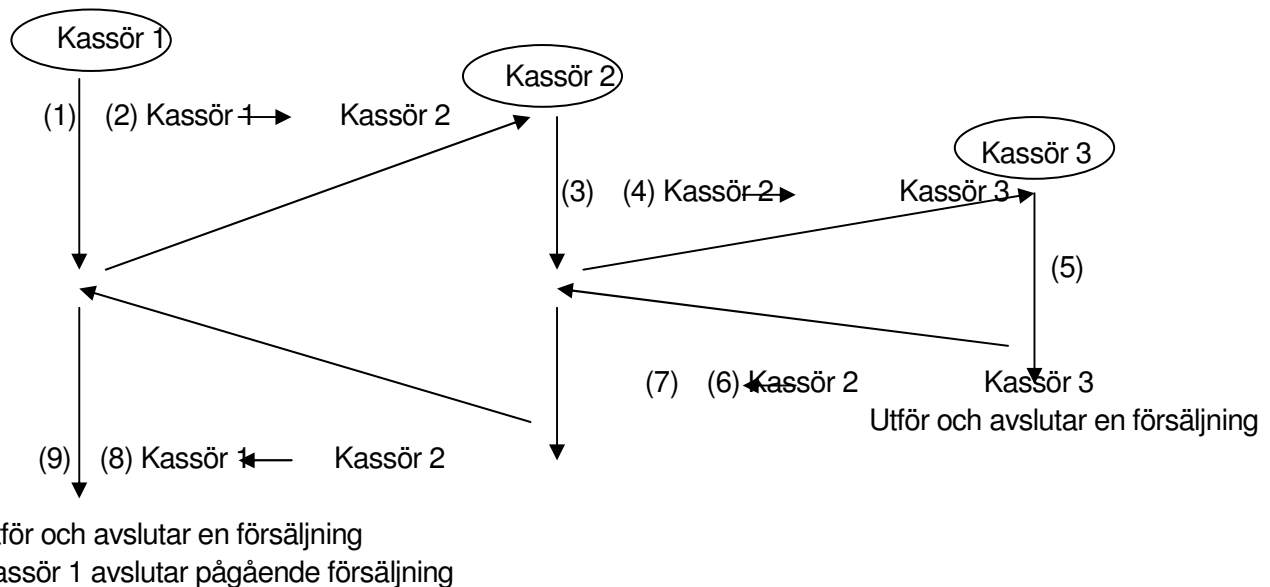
Kassör 1

Kassör 2

Kassör 3

(1) (2) Kassör 1 Kassör 2

(3) (4) Kassör 2 Kassör 3

(5)

(7) (6) Kassör 2 Kassör 3

Utför och avslutar en försäljning

(9) (8) Kassör 1 Kassör 2

tför och avslutar en försäljning

assör 1 avslutar pågående försäljning